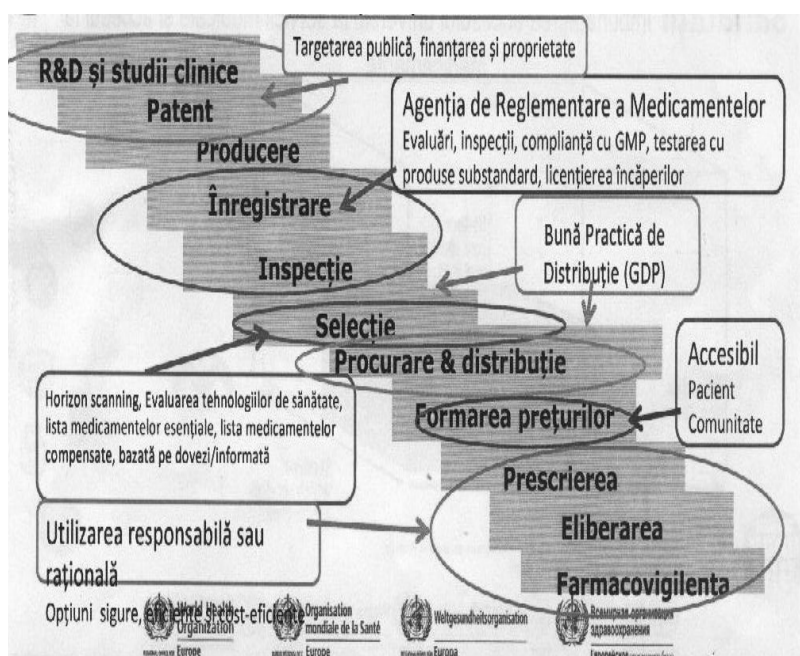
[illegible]

Targetarea publică, finanțarea și proprietate

R&D și studii clinice

Patent

Agenția de Reglementare a Medicamentelor

Evaluări, inspecții, complianță cu GMP, testarea cu produse substandard, licențierea încăperilor

Producere

Înregistrare

Bună Practică de Distribuție (GDP)

Inspecție

Selecție

Procurare & distribuție

Accesibil

Pacient

Comunitate

Horizon scanning, Evaluarea tehnologiilor de sănătate, lista medicamentelor esențiale, lista medicamentelor compensate, bazată pe dovezi/informată

Formarea prețurilor

Prescrierea

Utilizarea responsabilă sau rațională

Eliberarea

Farmacovigilenta

Opțiuni sigure, eficiente, cost-eficiente

World Health Organization

Europe

Organisation mondiale de la Santé

Europe

Weltgesundheitsorganisation

Europa

Всемирная организация здравоохранения

Европейское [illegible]